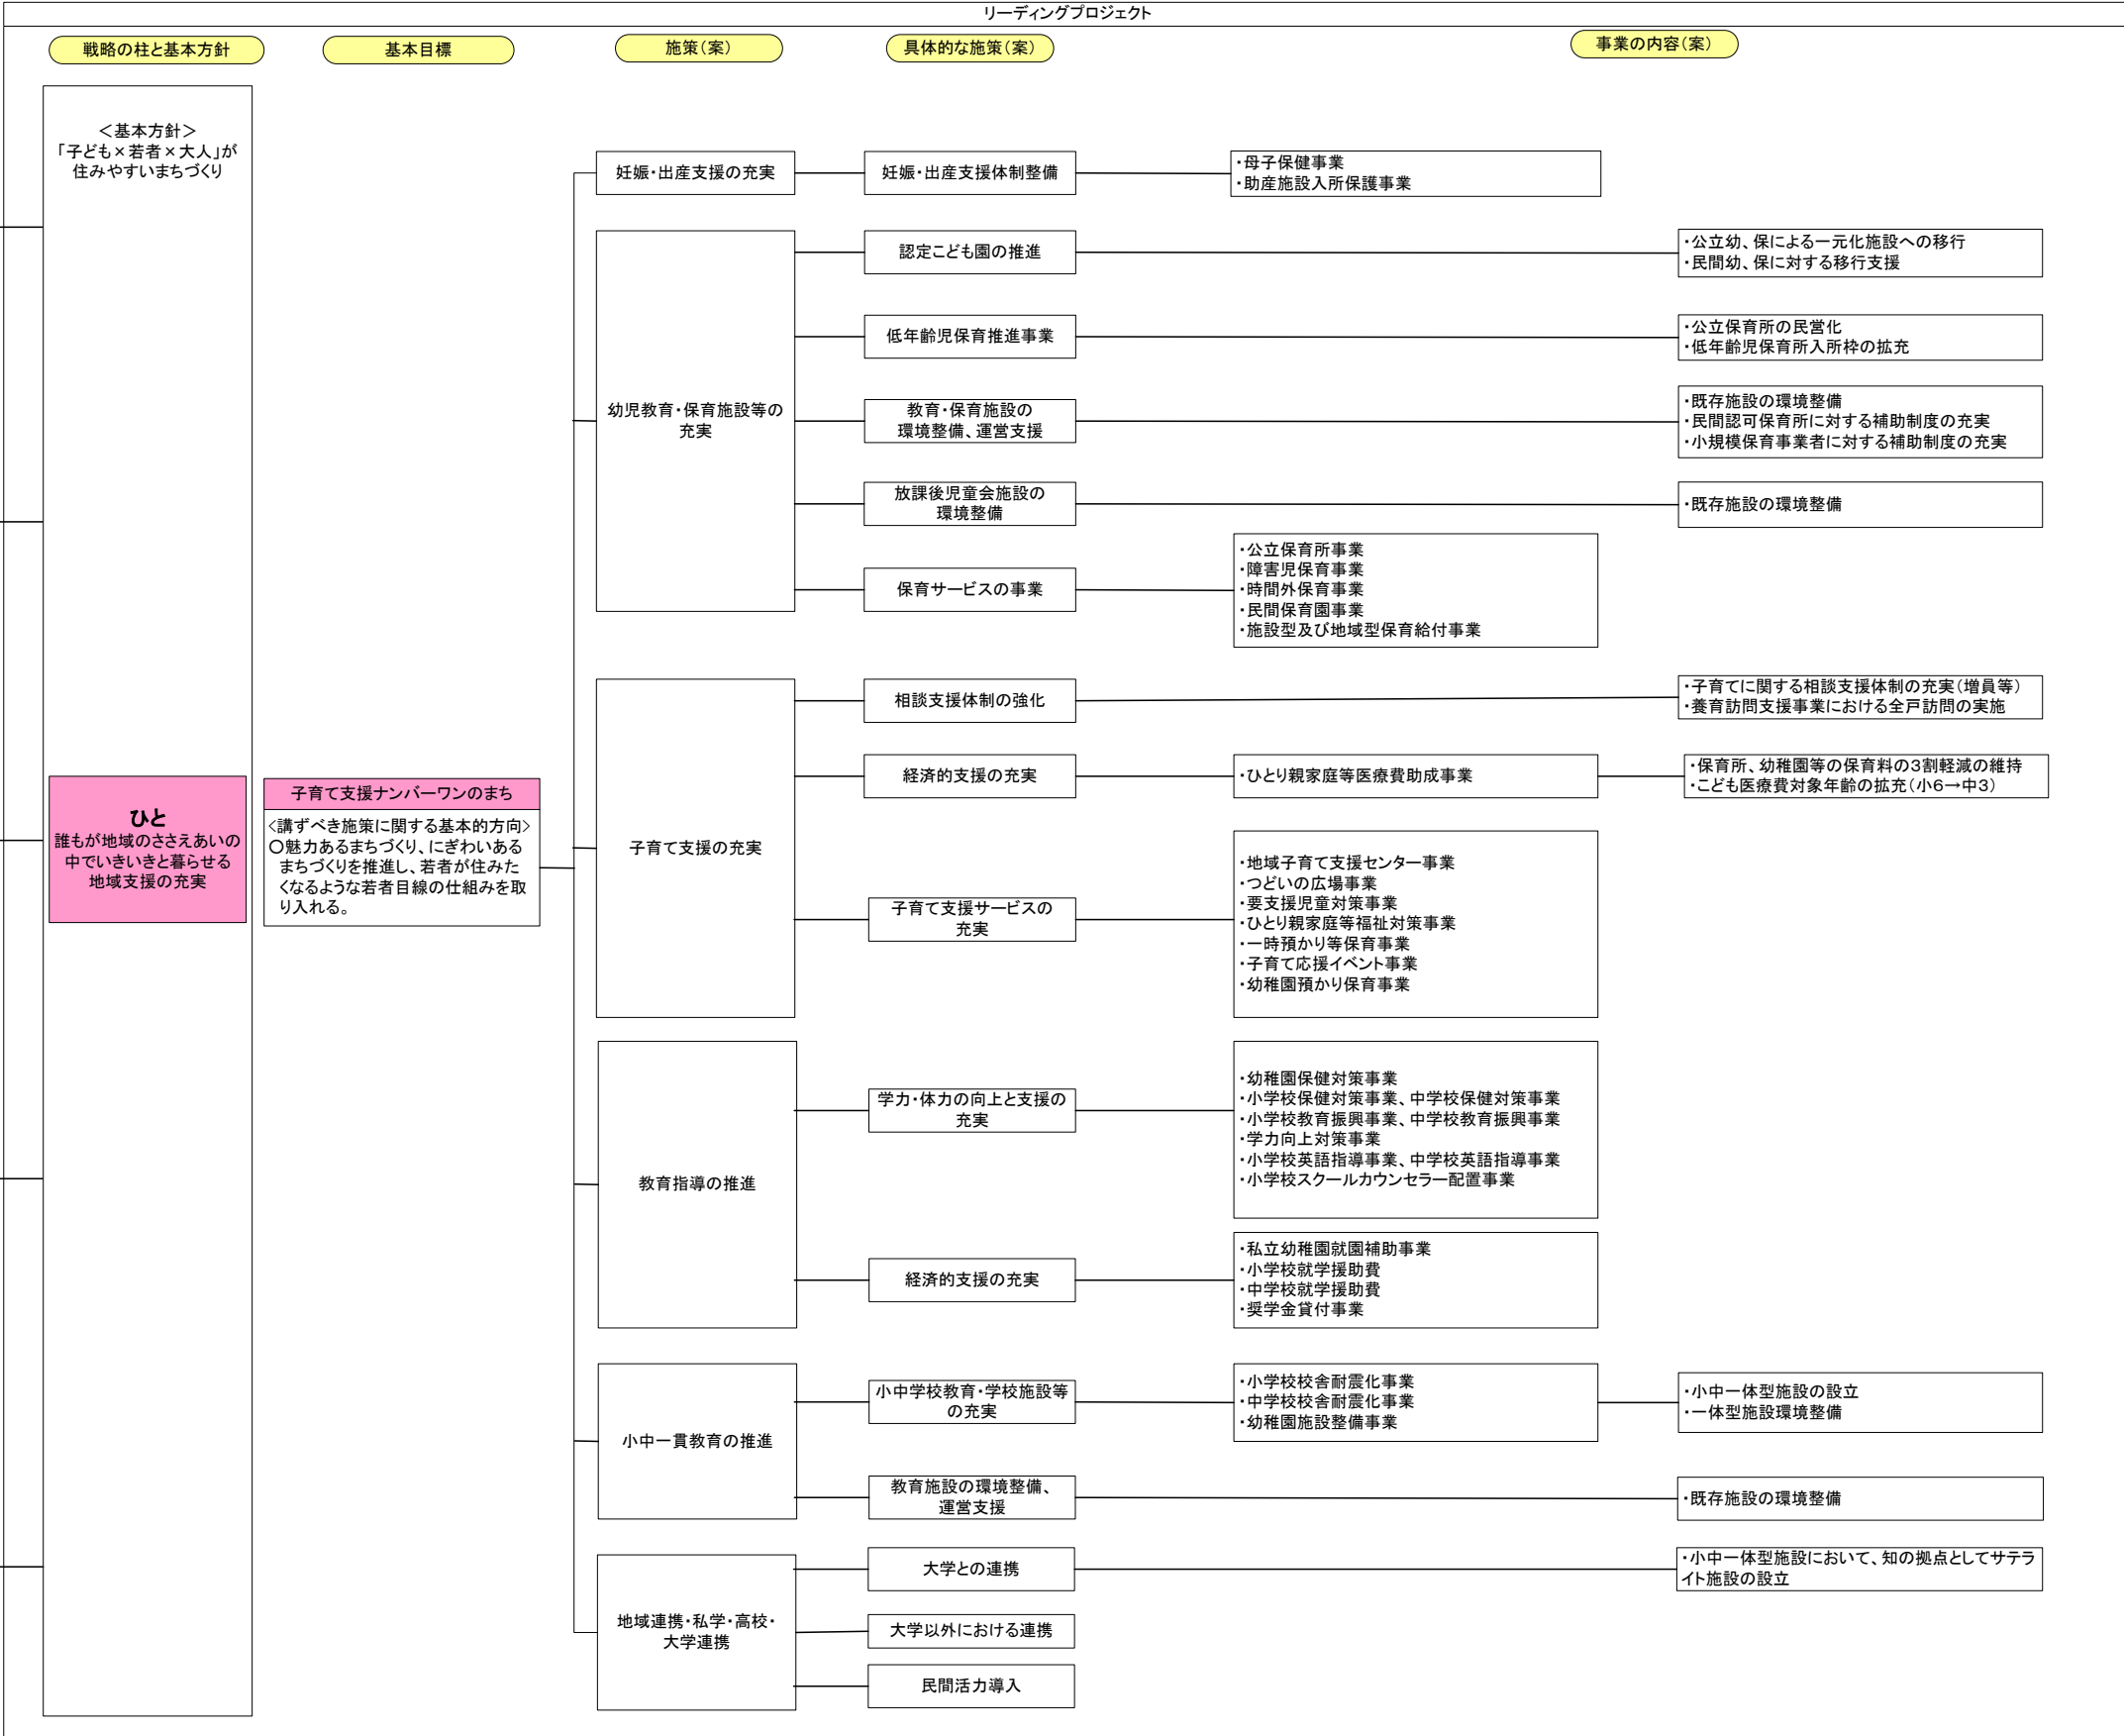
リーディングプロジェクト

戦略の柱と基本方針

基本目標

施策（案）

具体的な施策（案）

事業の内容（案）

＜基本方針＞
「子ども×若者×大人」が住みやすいまちづくり

ひと
誰もが地域のささえあいの中でいきいきと暮らせる地域支援の充実

子育て支援ナンバーワンのまち
<講ずべき施策に関する基本的方向>
〇魅力あるまちづくり、にぎわいあるまちづくりを推進し、若者が住みたくなるような若者目線の仕組みを取り入れる。

妊娠・出産支援の充実

妊娠・出産支援体制整備

・母子保健事業
・助産施設入所保護事業

幼児教育・保育施設等の充実

認定こども園の推進

・公立幼、保による一元化施設への移行
・民間幼、保に対する移行支援

低年齢児保育推進事業

・公立保育所の民営化
・低年齢児保育所入所枠の拡充

教育・保育施設の環境整備、運営支援

・既存施設の環境整備
・民間認可保育所に対する補助制度の充実
・小規模保育事業者に対する補助制度の充実

放課後児童会施設の環境整備

・既存施設の環境整備

保育サービスの事業

・公立保育所事業
・障害児保育事業
・時間外保育事業
・民間保育園事業
・施設型及び地域型保育給付事業

子育て支援の充実

相談支援体制の強化

・子育てに関する相談支援体制の充実（増員等）
・養育訪問支援事業における全戸訪問の実施

経済的支援の充実

・ひとり親家庭等医療費助成事業

・保育所、幼稚園等の保育料の3割軽減の維持
・こども医療費対象年齢の拡充（小6→中3）

子育て支援サービスの充実

・地域子育て支援センター事業
・つどいの広場事業
・要支援児童対策事業
・ひとり親家庭等福祉対策事業
・一時預かり等保育事業
・子育て応援イベント事業
・幼稚園預かり保育事業

教育指導の推進

学力・体力の向上と支援の充実

・幼稚園保健対策事業
・小学校保健対策事業、中学校保健対策事業
・小学校教育振興事業、中学校教育振興事業
・学力向上対策事業
・小学校英語指導事業、中学校英語指導事業
・小学校スクールカウンセラー配置事業

経済的支援の充実

・私立幼稚園就園補助事業
・小学校就学援助費
・中学校就学援助費
・奨学金貸付事業

小中一貫教育の推進

小中学校教育・学校施設等の充実

・小学校校舎耐震化事業
・中学校校舎耐震化事業
・幼稚園施設整備事業

・小中一体型施設の設立
・一体型施設環境整備

教育施設の環境整備、運営支援

・既存施設の環境整備

地域連携・私学・高校・大学連携

大学との連携

・小中一体型施設において、知の拠点としてサテライト施設の設立

大学以外における連携

民間活力導入